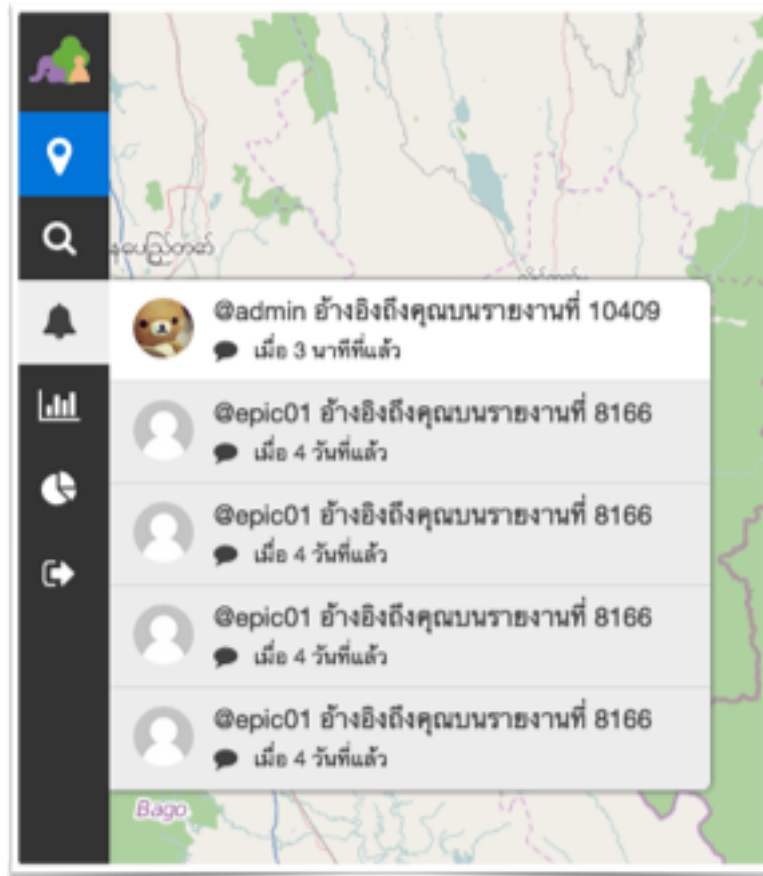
နေပြည်တော်

@admin อ้างอิงถึงคุณบนรายงานที่ 10409
เมื่อ 3 นาทีที่แล้ว

@epic01 อ้างอิงถึงคุณบนรายงานที่ 8166
เมื่อ 4 วันที่แล้ว

@epic01 อ้างอิงถึงคุณบนรายงานที่ 8166
เมื่อ 4 วันที่แล้ว

@epic01 อ้างอิงถึงคุณบนรายงานที่ 8166
เมื่อ 4 วันที่แล้ว

@epic01 อ้างอิงถึงคุณบนรายงานที่ 8166
เมื่อ 4 วันที่แล้ว

Bago